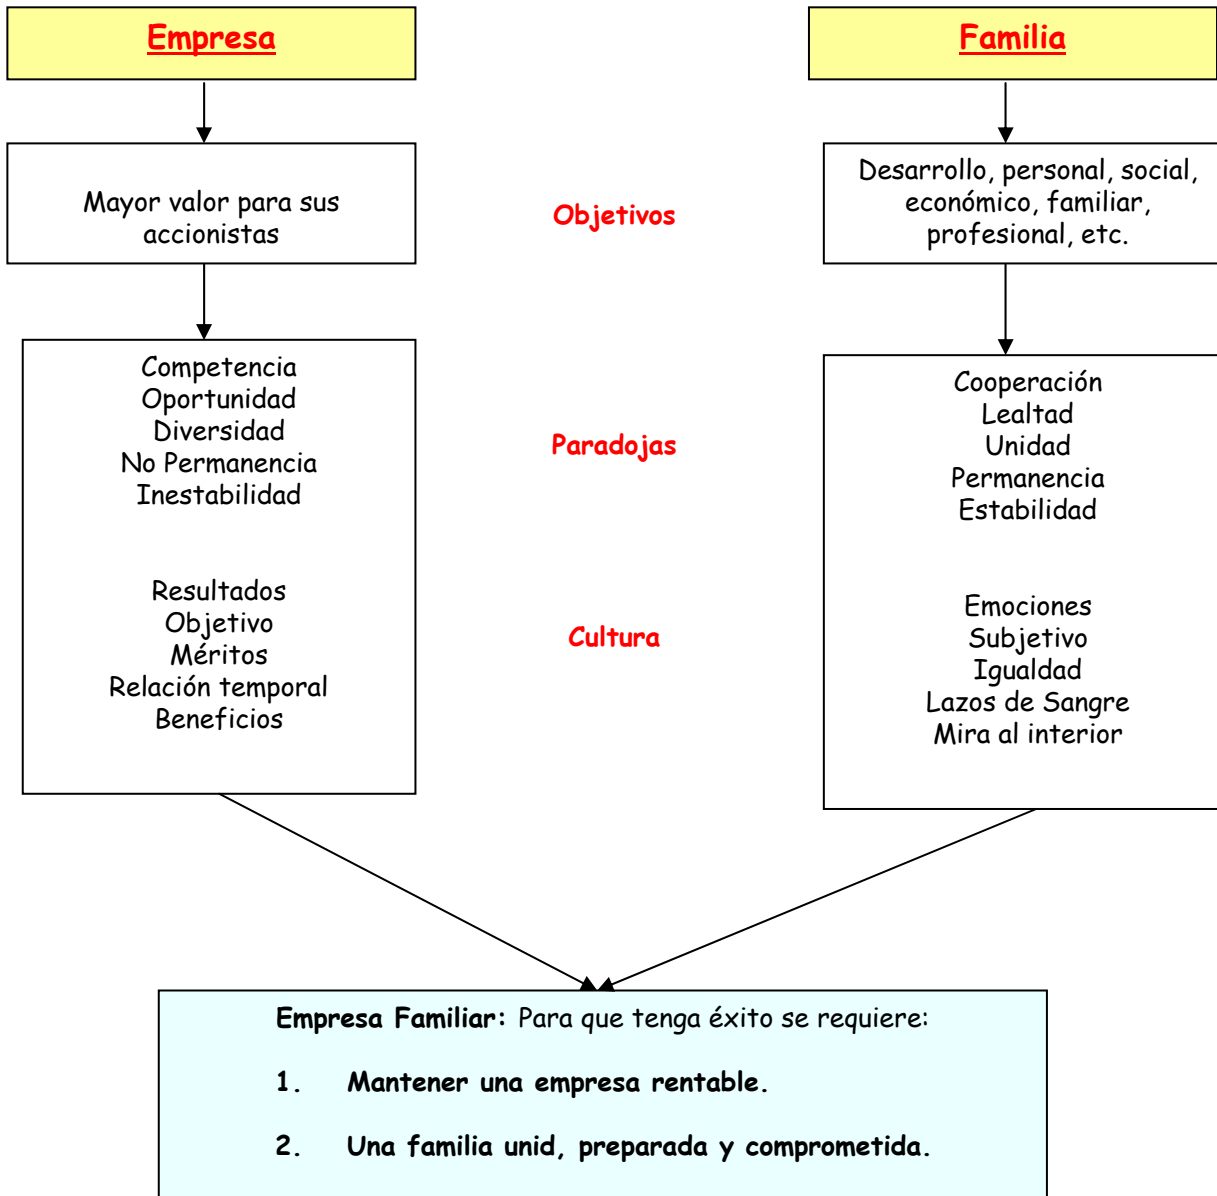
Empresa

Familia

Mayor valor para sus accionistas

Objetivos

Desarrollo, personal, social, económico, familiar, profesional, etc.

Competencia
Oportunidad
Diversidad
No Permanencia
Inestabilidad

Paradojas

Cooperación
Lealtad
Unidad
Permanencia
Estabilidad

Resultados
Objetivo
Méritos
Relación temporal
Beneficios

Cultura

Emociones
Subjetivo
Igualdad
Lazos de Sangre
Mira al interior

Empresa Familiar: Para que tenga éxito se requiere:

1. Mantener una empresa rentable.

2. Una familia unid, preparada y comprometida.